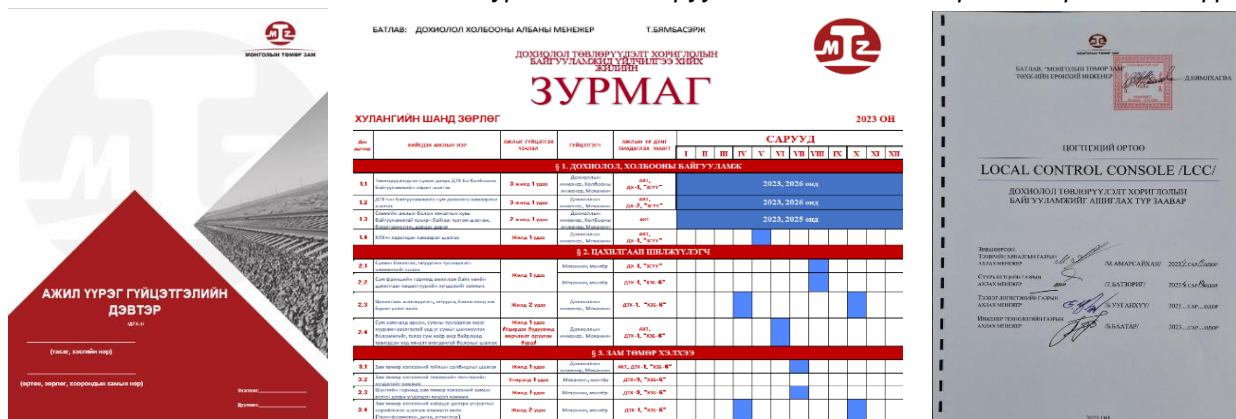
МОНГОЛЫН ТӨМӨР ЗАМ

АЖИЛ ҮҮРЭГ ГҮЙЦЭТГЭЛИЙН ДЭВТЭР

(ДТБ-1)

(тасаг, хэсгийн нэр)

(өртөө, зөрлөг, хоорондын замын нэр)

Эхэлсэн:

Дууссан:

БАТЛАВ: ДОХИОЛОЛ ХОЛБООНЫ АЛБАНЫ МЕНЕЖЕР Т.БЯМБАСЭРЖ

ДОХИОЛОЛ ТӨВЛӨРҮҮЛЭЛТ ХОРИГЛОЛЫН БАЙГУУЛАМЖИД ҮЙЛЧИЛГЭЭ ХИЙХ ЖИЛИЙН

ЗУРМАГ

ХУЛАНГИЙН ШАНД ЗӨРЛӨГ

2023 ОН

| Д/д | Ажлын нэр | Ажлыг гүйцэтгэх үечлэл | Гүйцэтгэгч | Ажлын үр дүнг тэмдэглэх маягт | I | II | III | IV | V | VI | VII | VIII | IX | X | XI | XII |
|---|---|---|---|---|---|---|---|---|---|---|---|---|---|---|---|---|
| § 1. ДОХИОЛОЛ, ХОЛБООНЫ БАЙГУУЛАМЖ | | | | | | | | | | | | | | | | |
| 1.1 | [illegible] | 3 жил 1 удаа | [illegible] | акт, ДТ-1, "ҮЗТУ" | 2023, 2026 онд | | | | | | | | | | | |
| 1.2 | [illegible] | 3 жил 1 удаа | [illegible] | акт, ДТ-1, "ҮЗТУ" | 2023, 2026 онд | | | | | | | | | | | |
| 1.3 | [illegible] | 2 жил 1 удаа | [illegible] | акт | 2023, 2025 онд | | | | | | | | | | | |
| 1.4 | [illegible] | Жилд 1 удаа | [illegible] | акт, ДТ-1, "ҮЗТУ" | | | | | | | | | | | | |
| § 2. ЦАХИЛГААН ШИЛЖҮҮЛЭГЧ | | | | | | | | | | | | | | | | |
| 2.1 | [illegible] | Жилд 1 удаа | Механик, монтёр | ДТ-1, "ҮЗТУ" | | | | | | | | | | | | |
| 2.2 | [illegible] | | Механик, монтёр | ДТК-1, "ХЗБ-6" | | | | | | | | | | | | |
| 2.3 | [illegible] | Жилд 2 удаа | Механик, монтёр | ДТК-1, "ХЗБ-6" | | | | | | | | | | | | |
| 2.4 | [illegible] | Жилд 1 удаа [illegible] | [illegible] | акт, ДТК-1, "ХЗБ-6" | | | | | | | | | | | | |
| § 3. ЗАМ ТӨМӨР ХЭЛХЭЭ | | | | | | | | | | | | | | | | |
| 3.1 | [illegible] | Жилд 1 удаа | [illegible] | акт, ДТК-1, "ХЗБ-6" | | | | | | | | | | | | |
| 3.2 | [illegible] | Улиралд 1 удаа | Механик, монтёр | ДТК-1, "ХЗБ-6" | | | | | | | | | | | | |
| 3.3 | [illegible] | Жилд 1 удаа | Механик, монтёр | ДТК-1, "ХЗБ-6" | | | | | | | | | | | | |
| 3.4 | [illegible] | Жилд 2 удаа | Механик, монтёр | ДТК-1, "ХЗБ-6" | | | | | | | | | | | | |

САРУУД

БАТЛАВ. "МОНГОЛЫН ТӨМӨР ЗАМ" ТӨХК-ИЙН ЕРӨНХИЙ МЕНЕЖЕР Д.НЯМХАГВА

ЦОГЦЭЦИЙН ОРТООГ

LOCAL CONTROL CONSOLE /LCC/

ДОХИОЛОЛ ТӨВЛӨРҮҮЛЭЛТ ХОРИГЛОЛЫН БАЙГУУЛАМЖИЙГ АШИГЛАХ ТҮР ЗААВАР

ЗӨВШӨӨРСӨН:
ТЭЭВРИЙН МЕНЕЖМЕНТИЙН ГАЗРЫН АХЛАХ МЕНЕЖЕР Л.МАМАРСАЙХАН 2023 ОН САР ӨДӨР

СУДАЛГААНЫ ГАЗРЫН АХЛАХ МЕНЕЖЕР Г.БАТЭРДЭНЭ 2023 ОН САР ӨДӨР

ТЭЭВЭР ЛОГИСТИКИЙН ГАЗРЫН АХЛАХ МЕНЕЖЕР Б.ЭНХТӨГӨЛДӨР 2023 САР ӨДӨР

ИНЖЕНЕР ТЕХНОЛОГИЙН ГАЗРЫН АХЛАХ МЕНЕЖЕР Б.БААТАР 2023 САР ӨДӨР